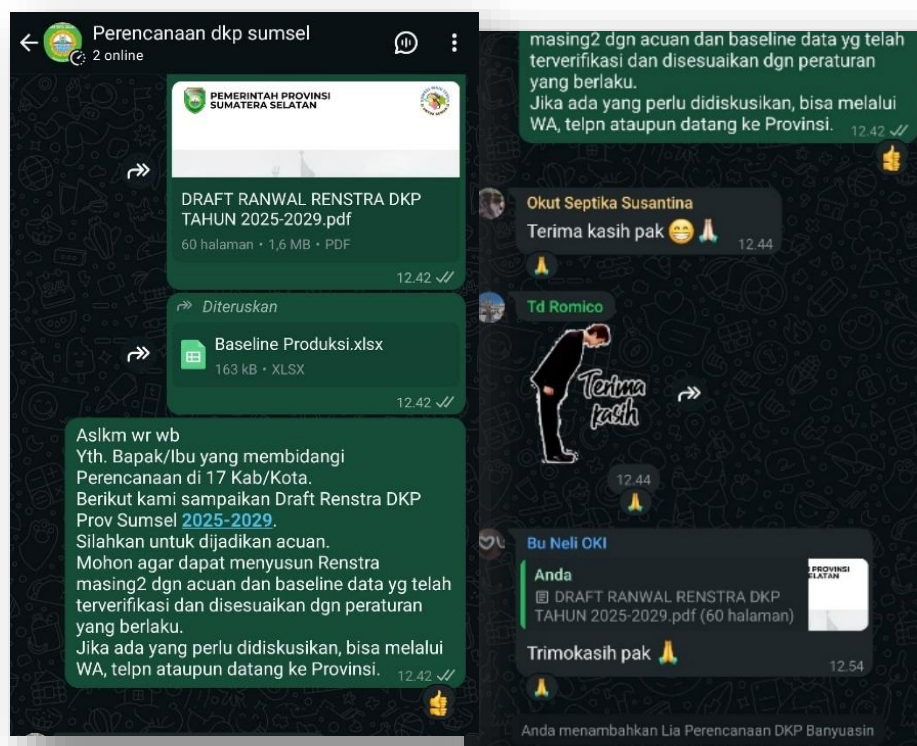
Perencanaan dkp sumsel
2 online

PEMERINTAH PROVINSI SUMATERA SELATAN

DRAFT RANWAL RENSTRA DKP TAHUN 2025-2029.pdf
60 halaman • 1,6 MB • PDF
12.42

Diteruskan
Baseline Produksi.xlsx
163 kB • XLSX
12.42

Aslkm wr wb
Yth. Bapak/Ibu yang membidangi Perencanaan di 17 Kab/Kota.
Berikut kami sampaikan Draft Renstra DKP Prov Sumsel 2025-2029.
Silahkan untuk dijadikan acuan.
Mohon agar dapat menyusun Renstra masing2 dgn acuan dan baseline data yg telah terverifikasi dan disesuaikan dgn peraturan yang berlaku.
Jika ada yang perlu didiskusikan, bisa melalui WA, telpn ataupun datang ke Provinsi. 12.42

masing2 dgn acuan dan baseline data yg telah terverifikasi dan disesuaikan dgn peraturan yang berlaku.
Jika ada yang perlu didiskusikan, bisa melalui WA, telpn ataupun datang ke Provinsi. 12.42

Okut Septika Susantina
Terima kasih pak 😁🙏 12.44
🙏

Td Romico
Terima kasih
12.44
🙏

Bu Neli OKI
Anda
DRAFT RANWAL RENSTRA DKP TAHUN 2025-2029.pdf (60 halaman)
PROVINSI
SELATAN
Trimokasih pak 🙏
12.54
🙏

Anda menambahkan Lia Perencanaan DKP Banyuasin